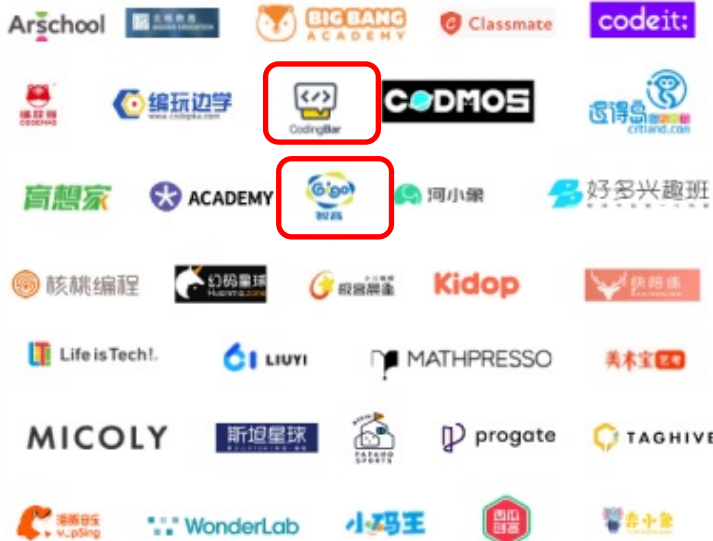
Arschool
BIG BANG ACADEMY
Classmate
codeit:
编玩边学
CodingBar
CODMOS
码得岛
crtland.com
育想家
ACADEMY
G!go!
河小象
好多兴趣班
核桃编程
幻码星球
Kidop
Life is Tech!
LIUYI
MATHPRESSO
美术宝
MICOLY
斯坦星球
progate
TAGHIVE
WonderLab
小码王